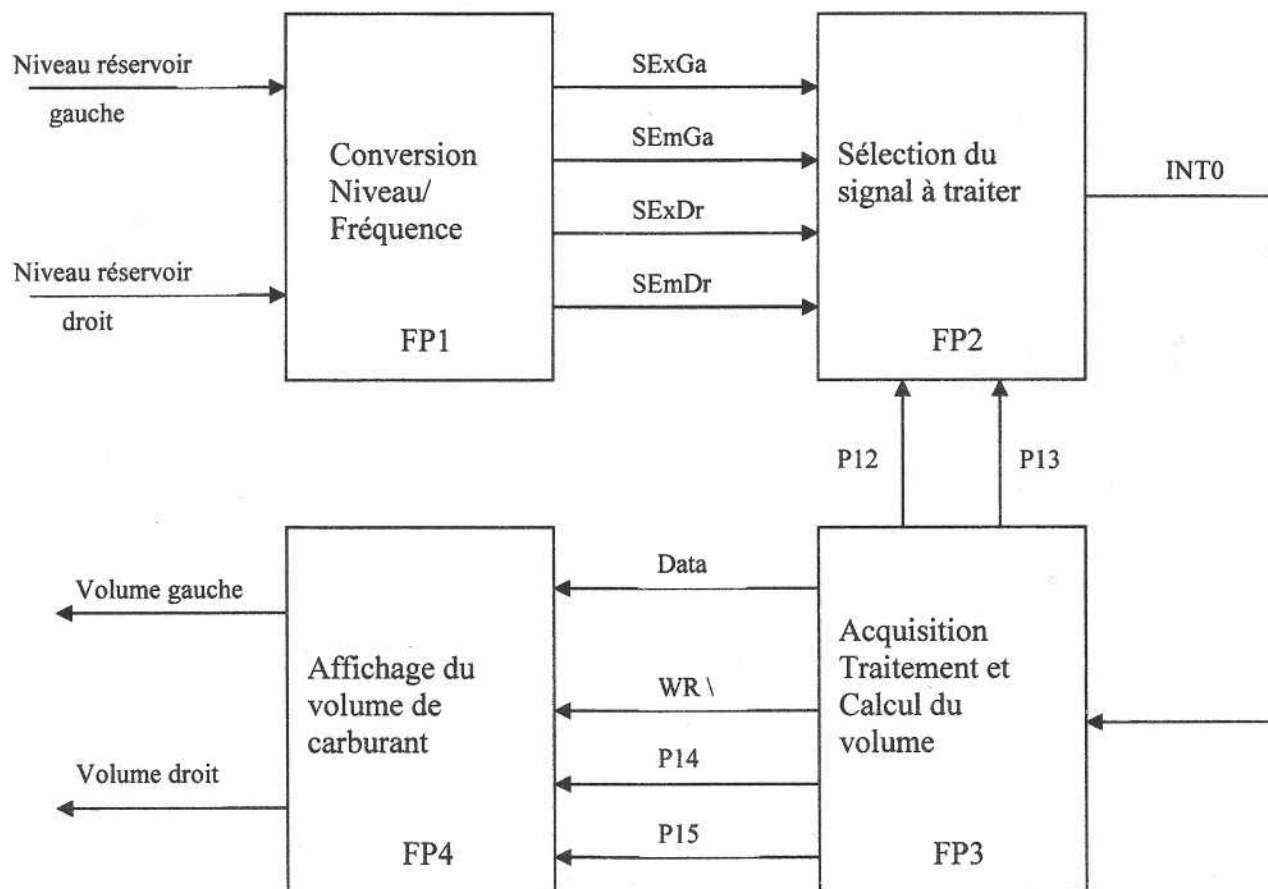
Niveau réservoir gauche

Conversion Niveau/ Fréquence

FP1

SExGa

SEmGa

SExDr

SEmDr

Sélection du signal à traiter

FP2

INT0

Niveau réservoir droit

P12

P13

Volume gauche

Affichage du volume de carburant

FP4

Volume droit

Data

WR \

P14

P15

Acquisition Traitement et Calcul du volume

FP3